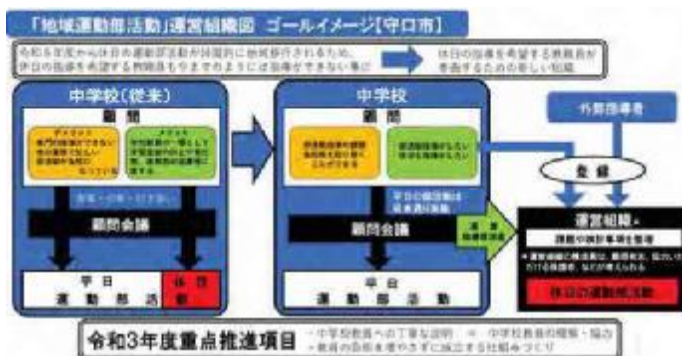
「地域運動部活動」運営組織図 ゴールイメージ[守口市]

令和5年度からは休日の運動部活動が段階的に地域移行されるため、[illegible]

休日の指導を希望する教職員が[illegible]

中学校(従来)

顧問

デメリット

メリット

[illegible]

顧問会議

平日 運動部活動

休日

中学校

顧問

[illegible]

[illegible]

顧問会議

平日 運動部活動

外部指導者

登録

運営組織

休日の運動部活動

令和3年度重点推進項目

・中学校教員への丁寧な説明 ⇒ 中学校教員の理解・協力

・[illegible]